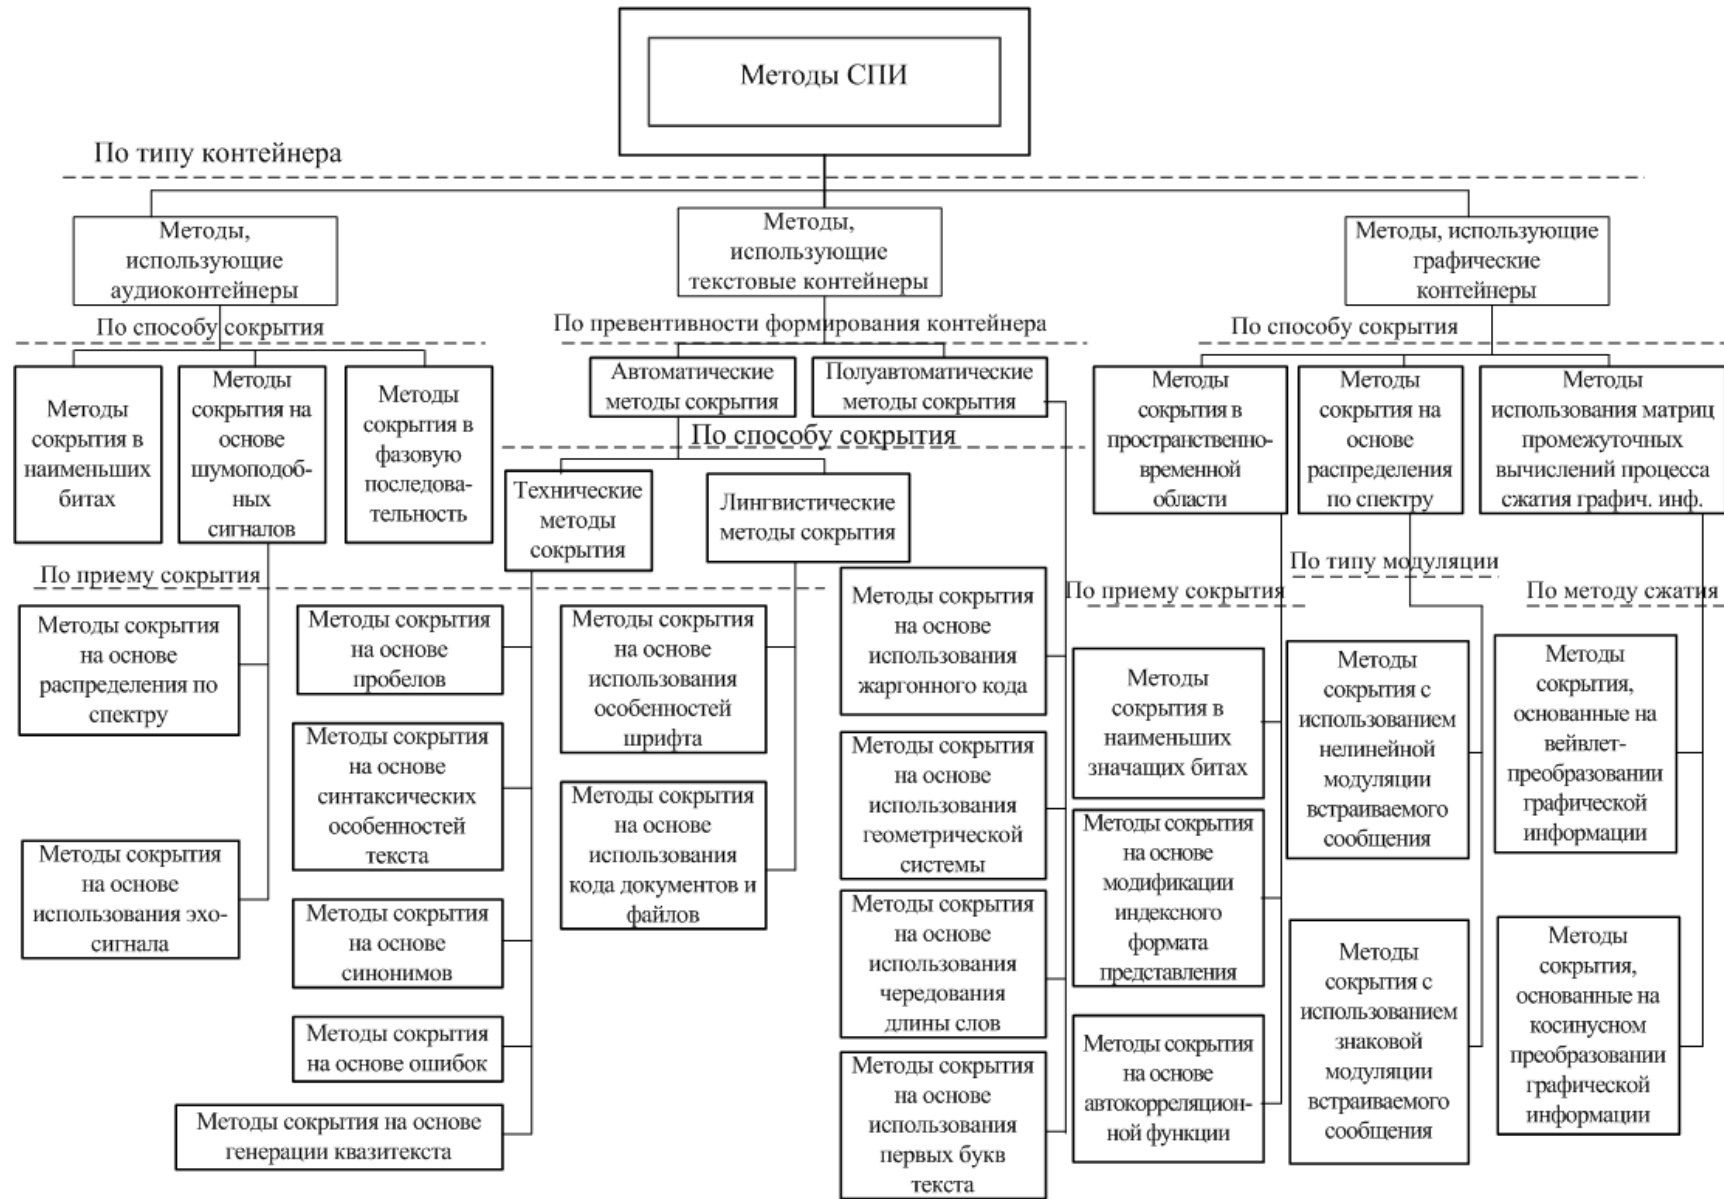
Методы СПИ

По типу контейнера

Методы, использующие аудиоконтейнеры

Методы, использующие текстовые контейнеры

Методы, использующие графические контейнеры

По способу сокрытия

По превентивности формирования контейнера

По способу сокрытия

Методы сокрытия в наименьших битах

Методы сокрытия на основе шумоподобных сигналов

Методы сокрытия в фазовую последовательность

Автоматические методы сокрытия

Полуавтоматические методы сокрытия

Методы сокрытия в пространственно-временной области

Методы сокрытия на основе распределения по спектру

Методы использования матриц промежуточных вычислений процесса сжатия графич. инф.

По способу сокрытия

Технические методы сокрытия

Лингвистические методы сокрытия

По приему сокрытия

Методы сокрытия на основе распределения по спектру

Методы сокрытия на основе использования эхо-сигнала

Методы сокрытия на основе пробелов

Методы сокрытия на основе синтаксических особенностей текста

Методы сокрытия на основе синонимов

Методы сокрытия на основе ошибок

Методы сокрытия на основе генерации квазитекста

Методы сокрытия на основе использования особенностей шрифта

Методы сокрытия на основе использования кода документов и файлов

Методы сокрытия на основе использования жаргонного кода

Методы сокрытия на основе использования геометрической системы

Методы сокрытия на основе использования чередования длины слов

Методы сокрытия на основе использования первых букв текста

По приему сокрытия

Методы сокрытия в наименьших значащих битах

Методы сокрытия на основе модификации индексного формата представления

Методы сокрытия на основе автокорреляционной функции

По типу модуляции

Методы сокрытия с использованием нелинейной модуляции встраиваемого сообщения

Методы сокрытия с использованием знаковой модуляции встраиваемого сообщения

По методу сжатия

Методы сокрытия, основанные на вейвлет-преобразовании графической информации

Методы сокрытия, основанные на косинусном преобразовании графической информации